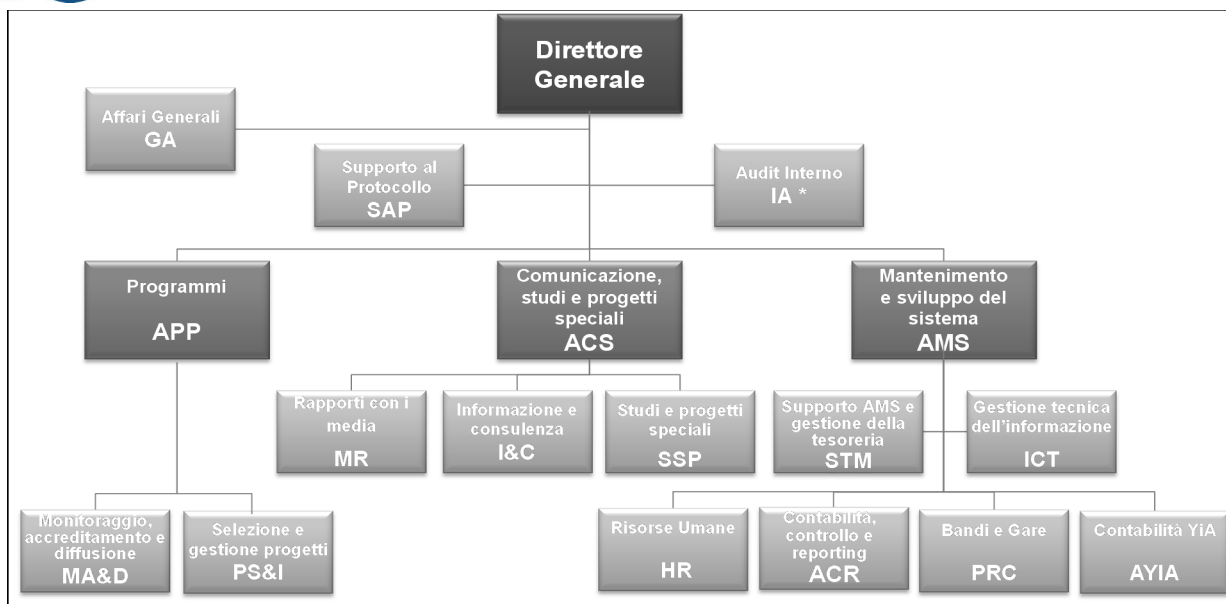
Direttore Generale

Affari Generali
GA

Supporto al Protocollo
SAP

Audit Interno
IA *

Programmi
APP

Comunicazione, studi e progetti speciali
ACS

Mantenimento e sviluppo del sistema
AMS

Rapporti con i media
MR

Informazione e consulenza
I&C

Studi e progetti speciali
SSP

Supporto AMS e gestione della tesoreria
STM

Gestione tecnica dell'informazione
ICT

Monitoraggio, accreditamento e diffusione
MA&D

Selezione e gestione progetti
PS&I

Risorse Umane
HR

Contabilità, controllo e reporting
ACR

Bandi e Gare
PRC

Contabilità YiA
AYIA